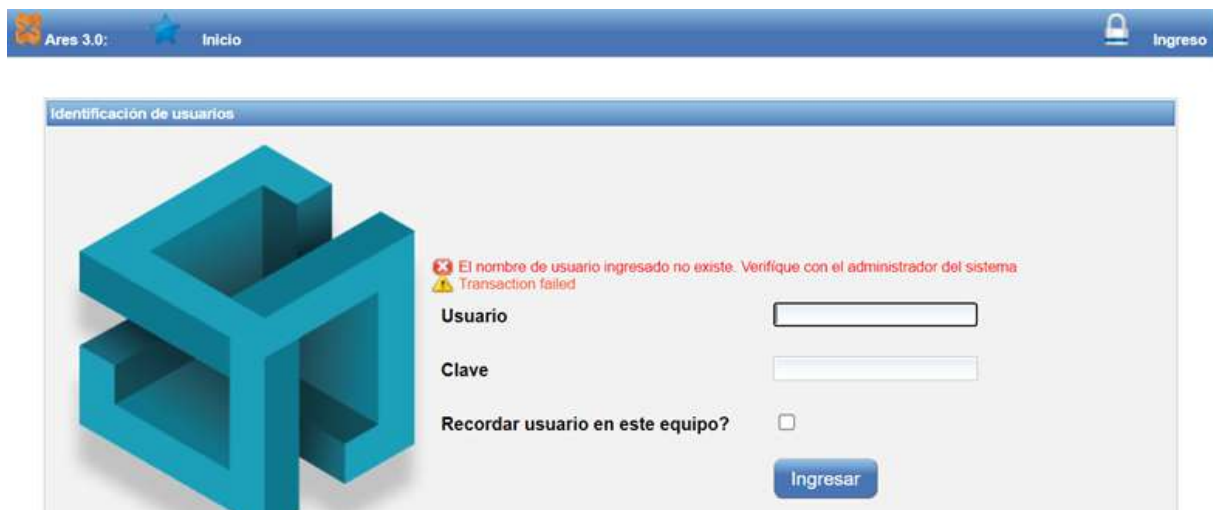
Ares 3.0: Inicio Ingreso

Identificación de usuarios

El nombre de usuario ingresado no existe. Verifíque con el administrador del sistema
Transaction failed

Usuario

Clave

Recordar usuario en este equipo?

Ingresar